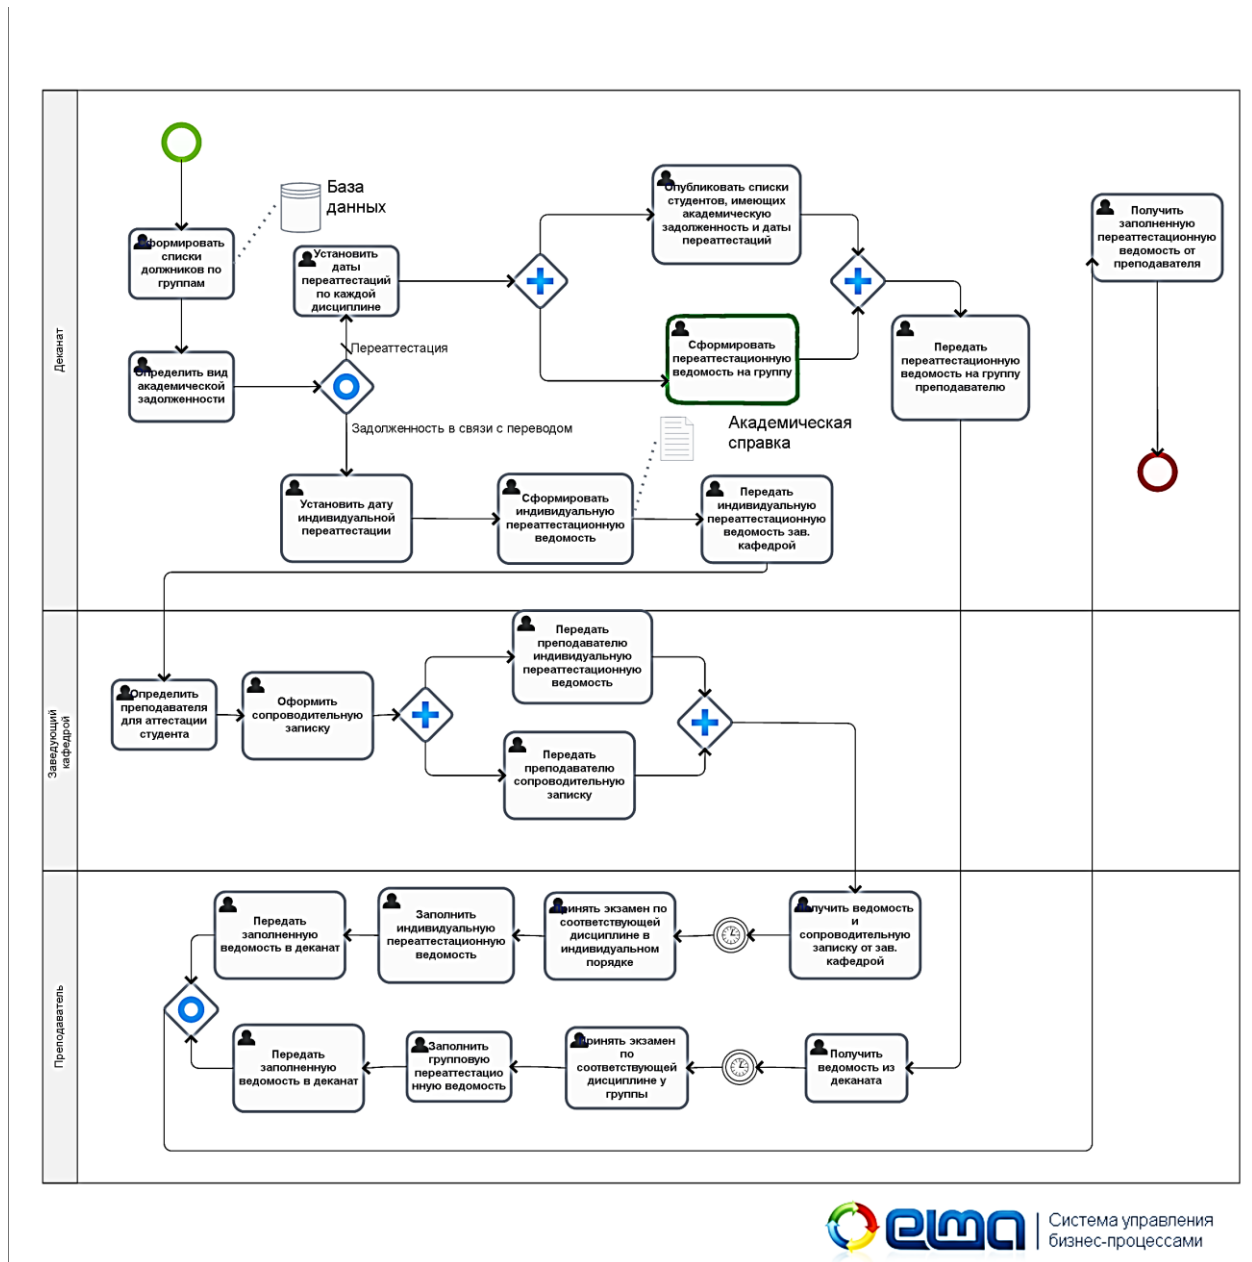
Деканат

Сформировать списки должников по группам

База данных

Установить даты переаттестаций по каждой дисциплине

Опубликовать списки студентов, имеющих академическую задолженность и даты переаттестаций

Получить заполненную переаттестационную ведомость от преподавателя

Определить вид академической задолженности

Переаттестация

Сформировать переаттестационную ведомость на группу

Передать переаттестационную ведомость на группу преподавателю

Задолженность в связи с переводом

Академическая справка

Установить дату индивидуальной переаттестации

Сформировать индивидуальную переаттестационную ведомость

Передать индивидуальную переаттестационную ведомость зав. кафедрой

Заведующий кафедрой

Передать преподавателю индивидуальную переаттестационную ведомость

Определить преподавателя для аттестации студента

Оформить сопроводительную записку

Передать преподавателю сопроводительную записку

Преподаватель

Передать заполненную ведомость в деканат

Заполнить индивидуальную переаттестационную ведомость

Принять экзамен по соответствующей дисциплине в индивидуальном порядке

Получить ведомость и сопроводительную записку от зав. кафедрой

Передать заполненную ведомость в деканат

Заполнить групповую переаттестационную ведомость

Принять экзамен по соответствующей дисциплине у группы

Получить ведомость из деканата

elma Система управления бизнес-процессами